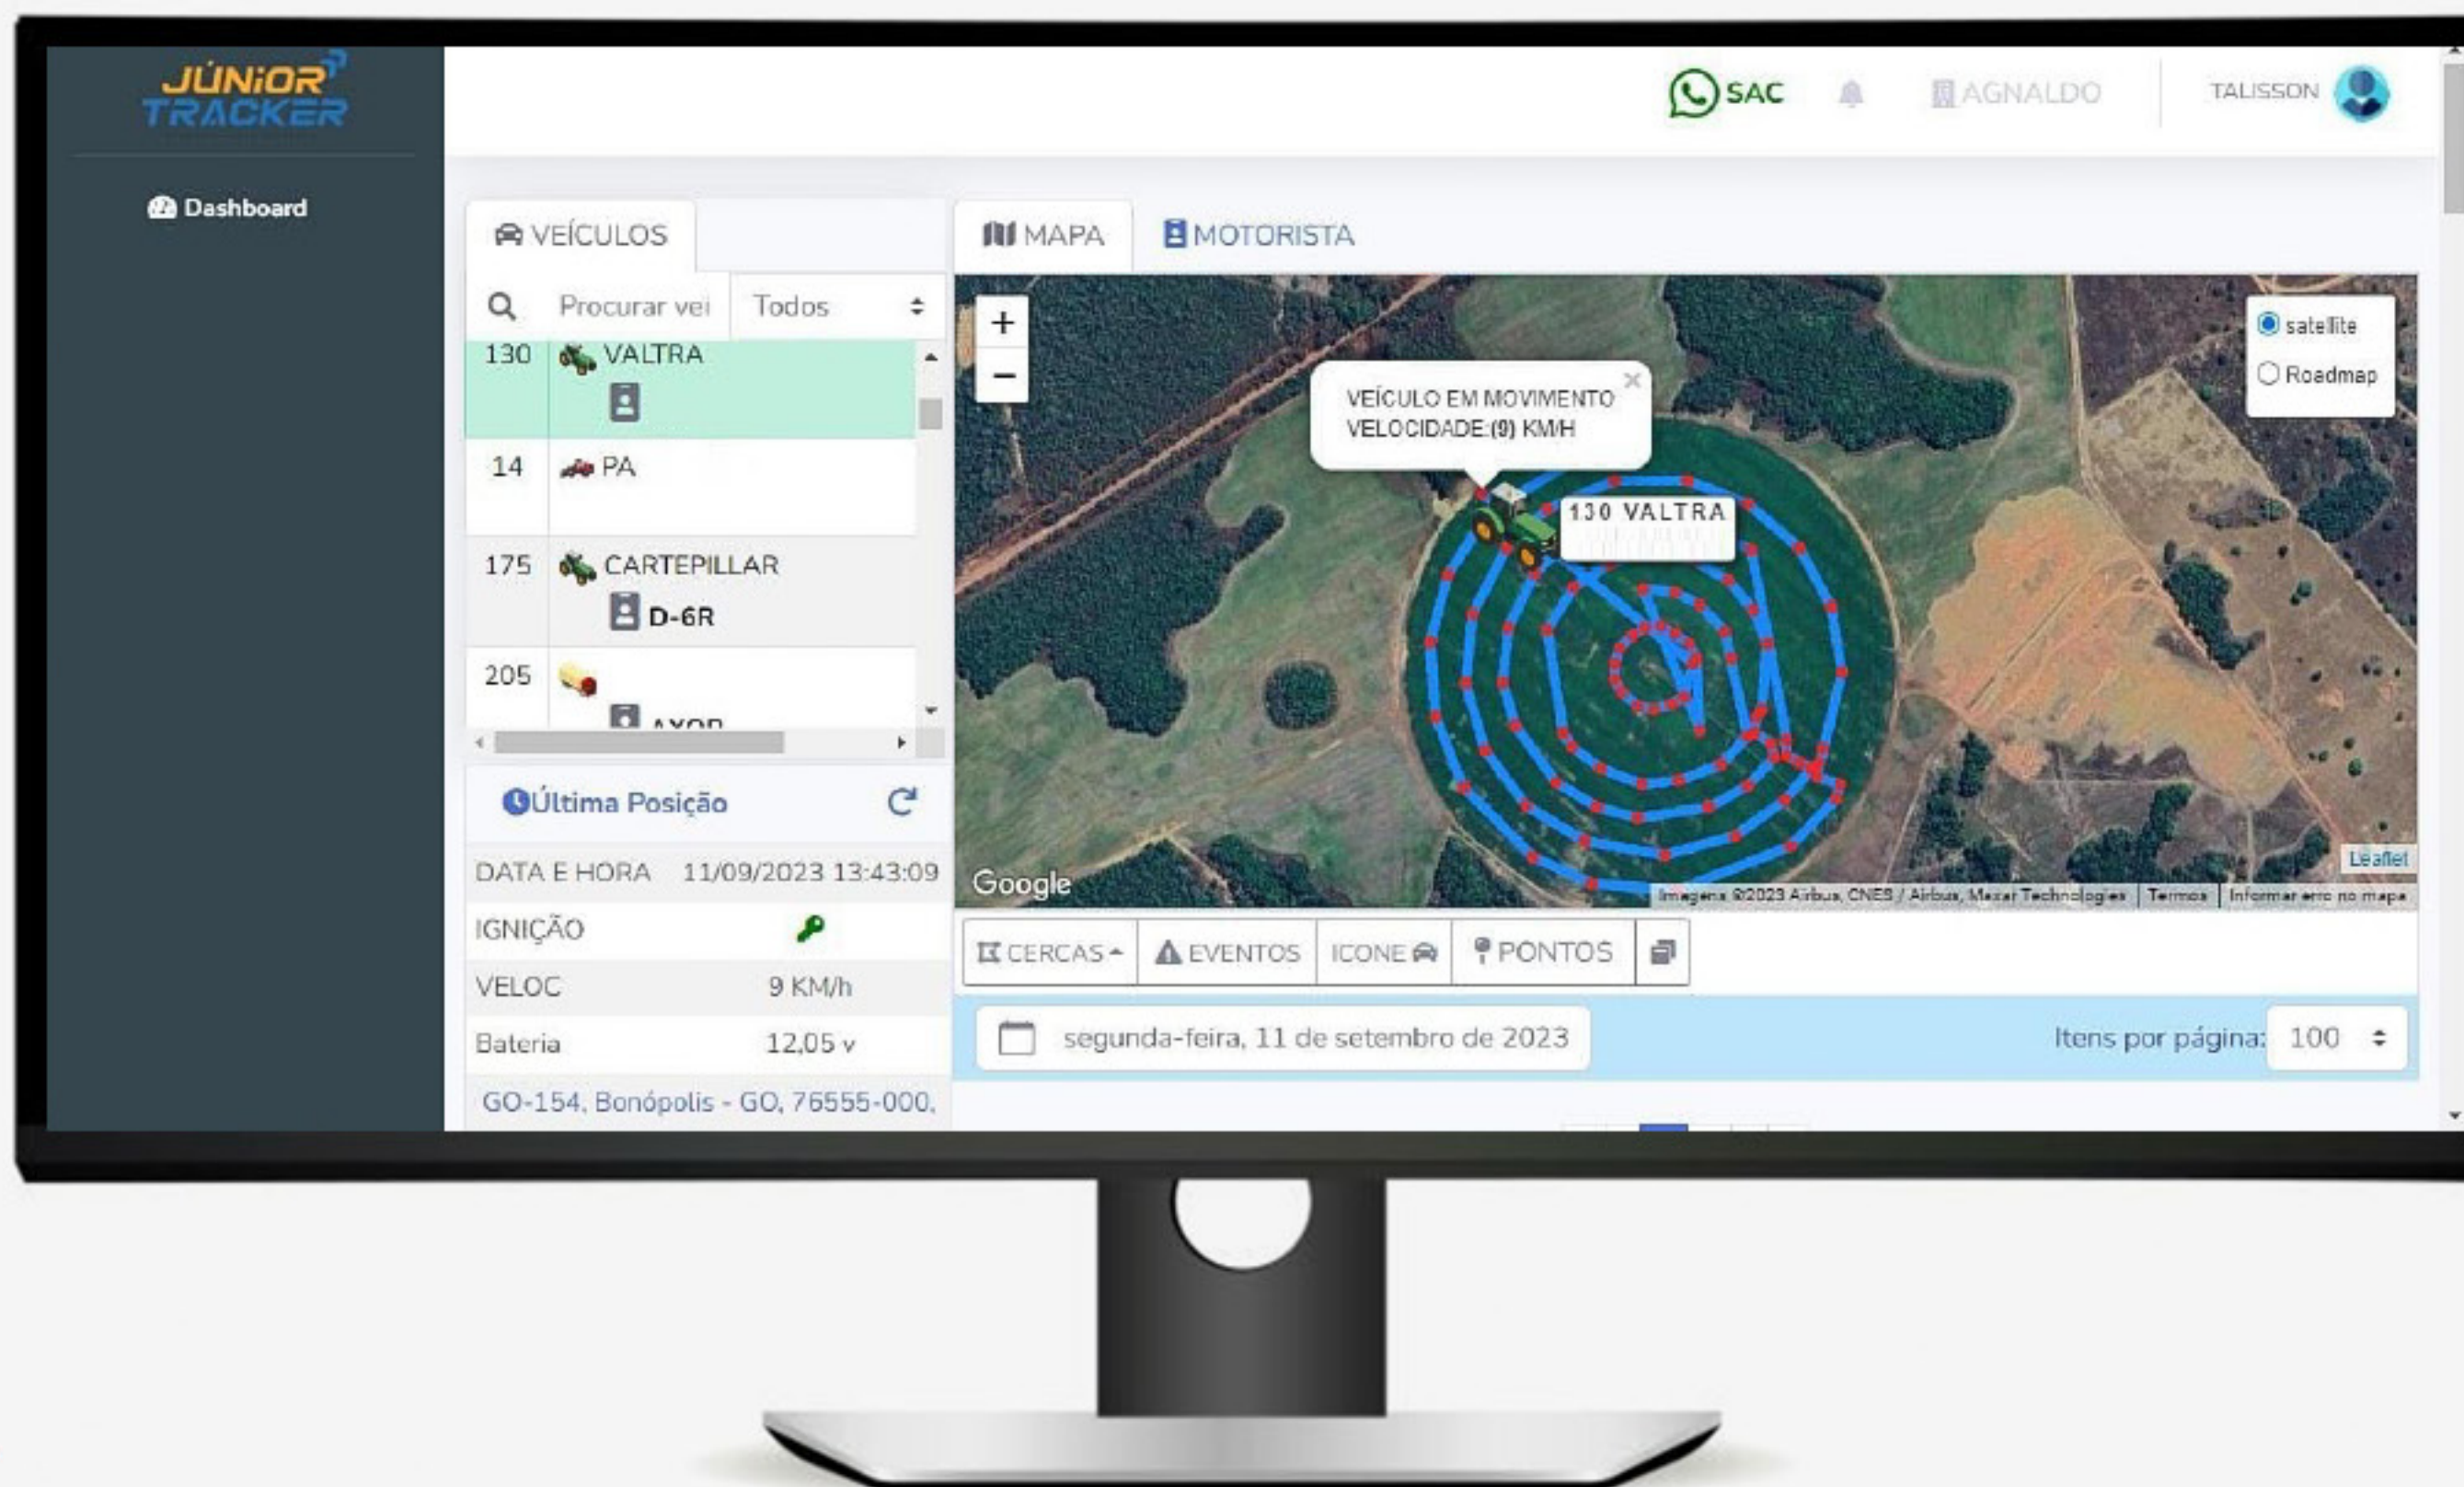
JÚNIOR TRACKER

Dashboard

SAC AGNALDO TALISSON

VEÍCULOS

Procurar vei Todos

| 130 | VALTRA |
|---|---|
| 14 | PA |
| 175 | CARTEPILLAR D-6R |
| 205 | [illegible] |

Última Posição

| DATA E HORA | 11/09/2023 13:43:09 |
|---|---|
| IGNIÇÃO | |
| VELOC | 9 KM/h |
| Bateria | 12,05 v |

GO-154, Bonópolis - GO, 76555-000,

MAPA MOTORISTA

+
−

satellite
Roadmap

VEÍCULO EM MOVIMENTO
VELOCIDADE:(9) KM/H

130 VALTRA

Google

Leaflet

Imagens ©2023 Airbus, CNES / Airbus, Maxar Technologies | Termos | Informar erro no mapa

CERCAS EVENTOS ICONE PONTOS

segunda-feira, 11 de setembro de 2023

Itens por página: 100